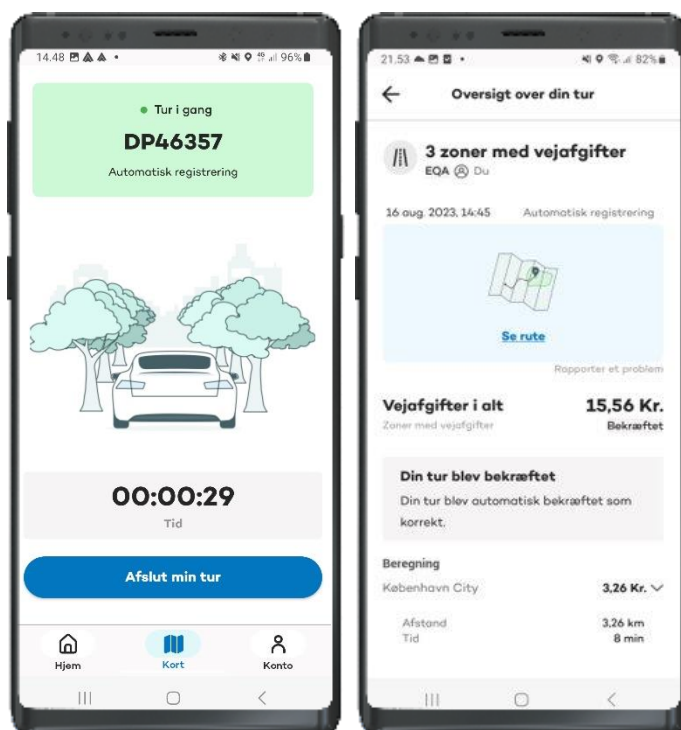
14.48 96%

Tur i gang

DP46357

Automatisk registrering

00:00:29

Tid

Afslut min tur

Hjem

Kort

Konto

21.53 82%

Oversigt over din tur

3 zoner med vejafgifter

EQA Du

16 aug. 2023, 14:45

Automatisk registrering

Se rute

Rapporter et problem

Vejafgifter i alt

15,56 Kr.

Zoner med vejafgifter

Bekræftet

Din tur blev bekræftet

Din tur blev automatisk bekræftet som korrekt.

Beregning

København City

3,26 Kr.

Afstand

3,26 km

Tid

8 min